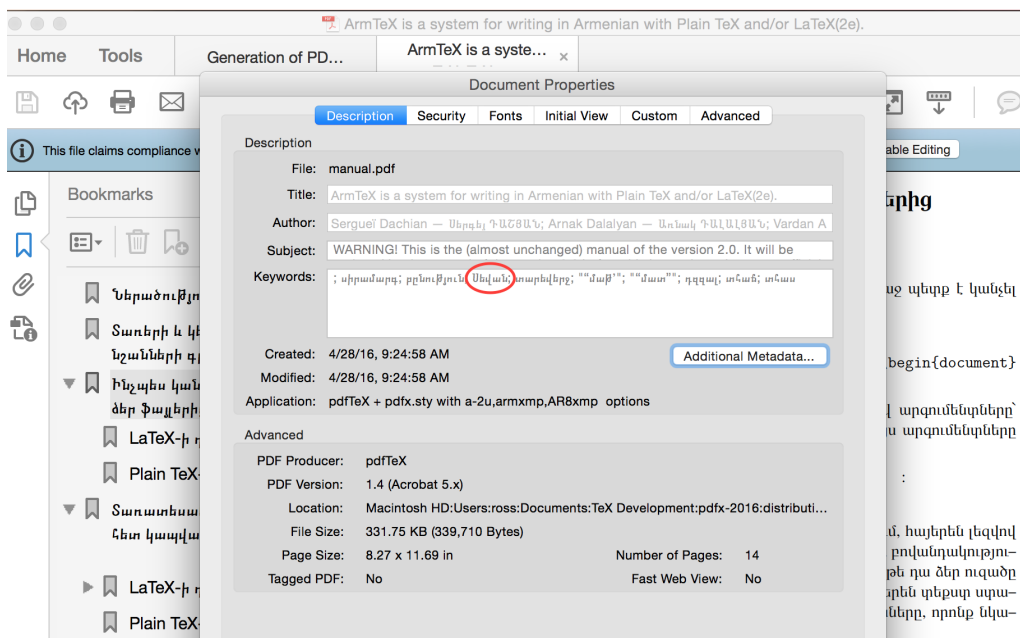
ArmTeX is a system for writing in Armenian with Plain TeX and/or LaTeX(2e).

Home Tools Generation of PD... ArmTeX is a syste... ×

Document Properties

Description Security Fonts Initial View Custom Advanced

This file claims compliance w

able Editing

Bookmarks

Ներածությո

Տառերի և կե
Նշանների գր

Ինչպես կառ
ձեր ֆայլերի

LaTeX-ի ո

Plain TeX

Տառատեսակ
հետ կապվա

LaTeX-ի ո

Plain TeX

Description

File: manual.pdf

Title: ArmTeX is a system for writing in Armenian with Plain TeX and/or LaTeX(2e).

Author: Sergueï Dachian — Սերգեյ ԴԱՇՅԱՆ; Arnak Dalalyan — Առնակ ԴԱԼԱԼՅԱՆ; Vardan A

Subject: WARNING! This is the (almost unchanged) manual of the version 2.0. It will be

Keywords: ; ափրամարդ; բքնութ​յուն; Սխվան; տարեվերջ; ""մաթ'"; ""մաստ""; դզգալ; տհաճ; տհաս

Created: 4/28/16, 9:24:58 AM

Modified: 4/28/16, 9:24:58 AM

Application: pdfTeX + pdfx.sty with a-2u,armxmp,AR8xmp options

Additional Metadata...

Advanced

PDF Producer: pdfTeX

PDF Version: 1.4 (Acrobat 5.x)

Location: Macintosh HD:Users:ross:Documents:TeX Development:pdfx-2016:distributi...

File Size: 331.75 KB (339,710 Bytes)

Page Size: 8.27 x 11.69 in

Number of Pages: 14

Tagged PDF: No

Fast Web View: No

երից

ոջ պետք է կանչել

begin{document}

] արգումենտները`
ս արգումենտները

:

մ, հայերեն լեզվով
բովանդակությու–
եթե դա ձեր ուզածը
րեն տեքստ ստա–
ները, որոնք նկա–